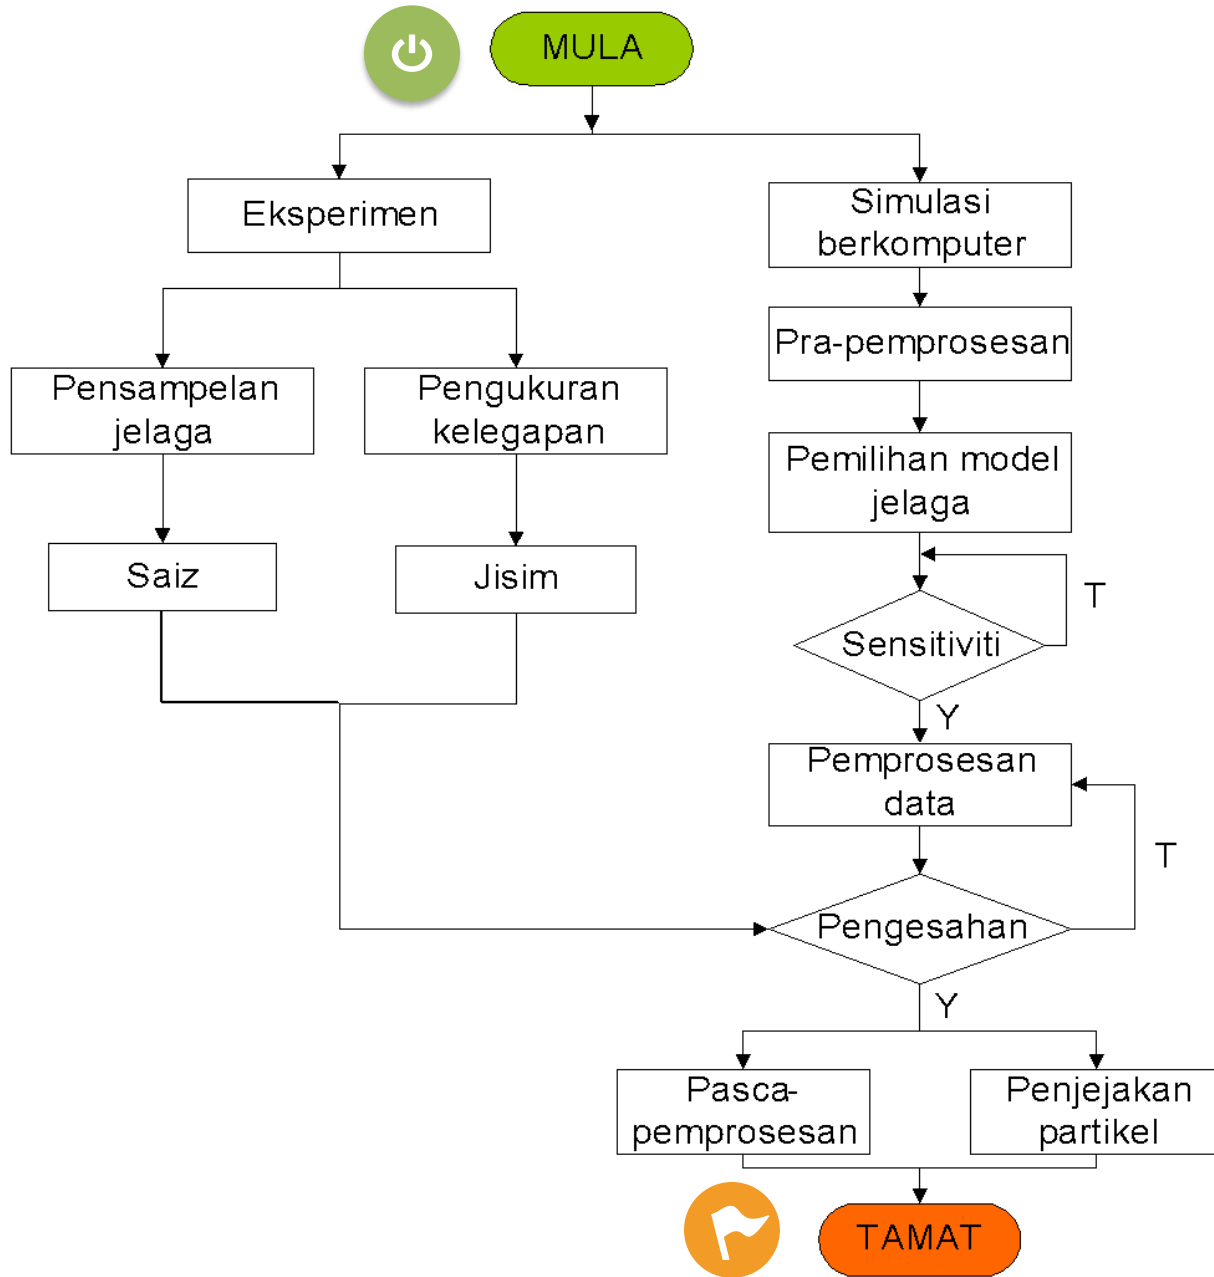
MULA

Eksperimen

Simulasi berkomputer

Pensampelan jelaga

Pengukuran kelegapan

Pra-pemprosesan

Pemilihan model jelaga

Saiz

Jisim

T

Sensitiviti

Y

Pemprosesan data

T

Pengesahan

Y

Pasca-pemprosesan

Penjejakan partikel

TAMAT